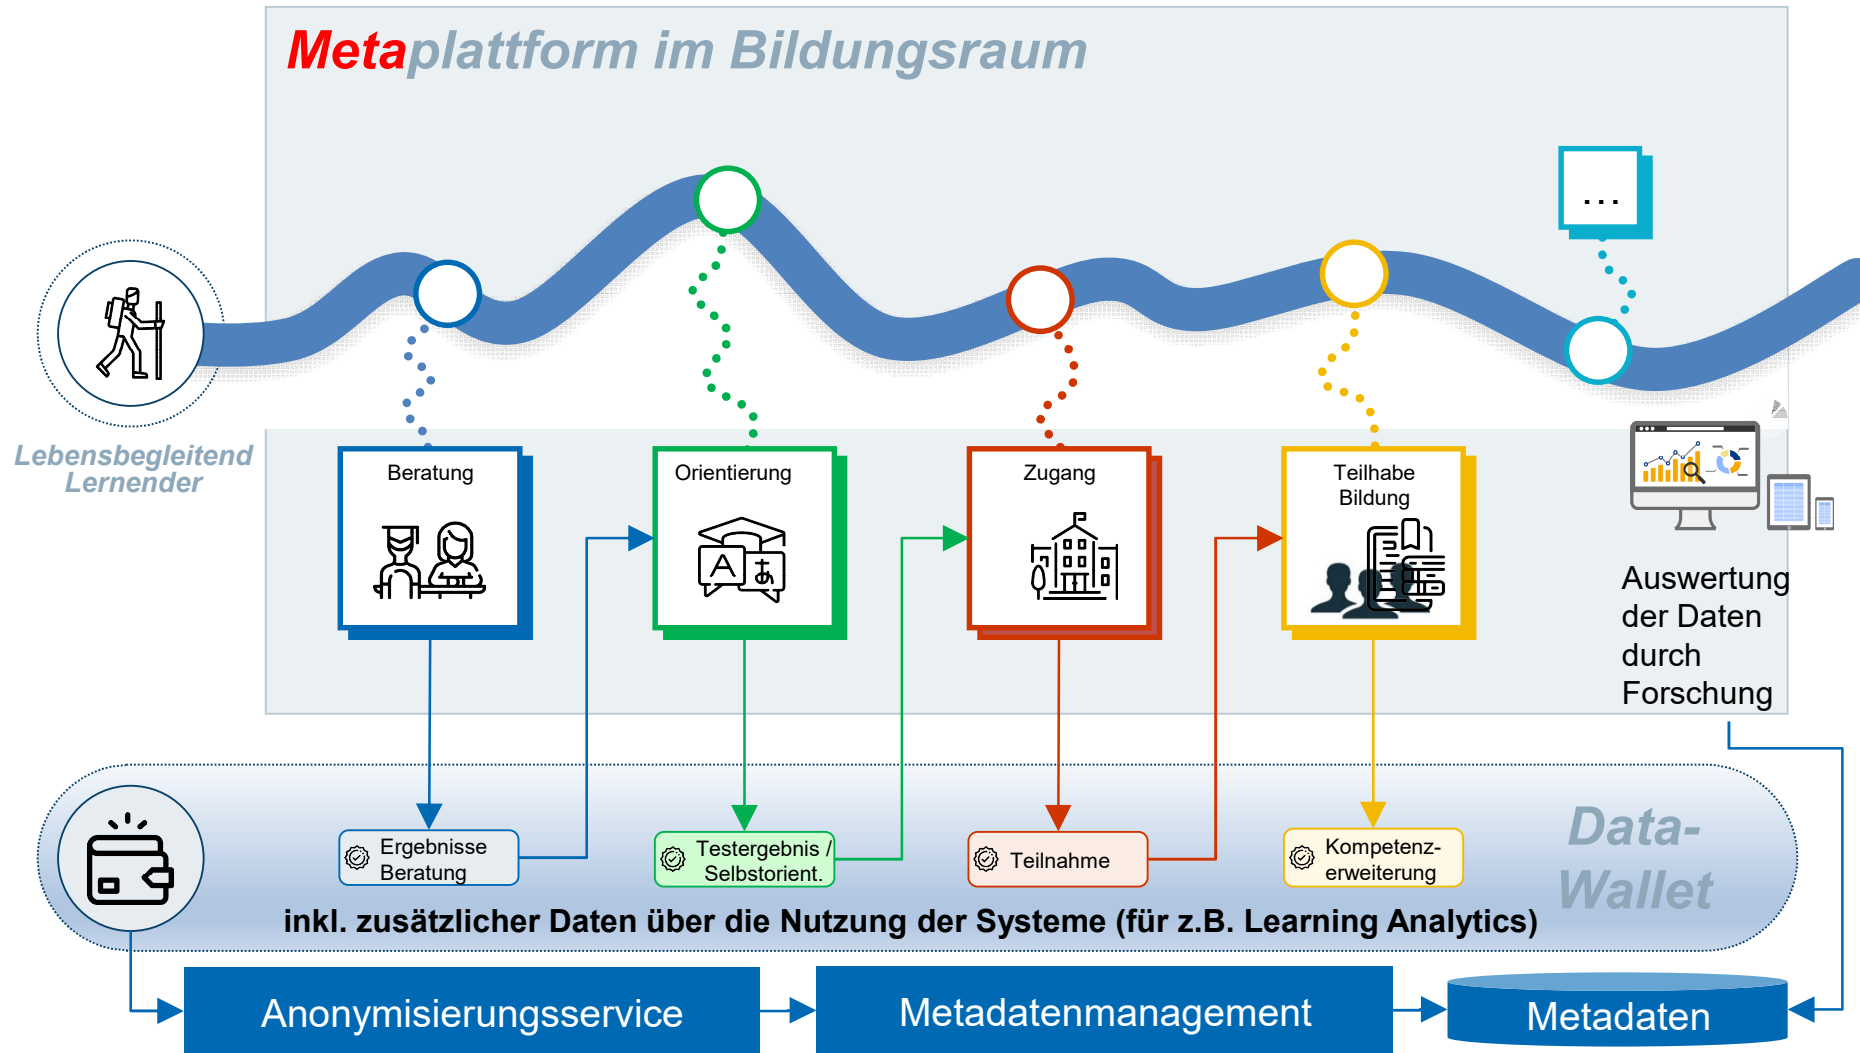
Metaplattform im Bildungsraum

...

Lebensbegleitend Lernender

Beratung

Orientierung

Zugang

Teilhabe Bildung

Auswertung der Daten durch Forschung

Ergebnisse Beratung

Testergebnis / Selbstorient.

Teilnahme

Kompetenzerweiterung

Data-Wallet

inkl. zusätzlicher Daten über die Nutzung der Systeme (für z.B. Learning Analytics)

Anonymisierungsservice

Metadatenmanagement

Metadaten